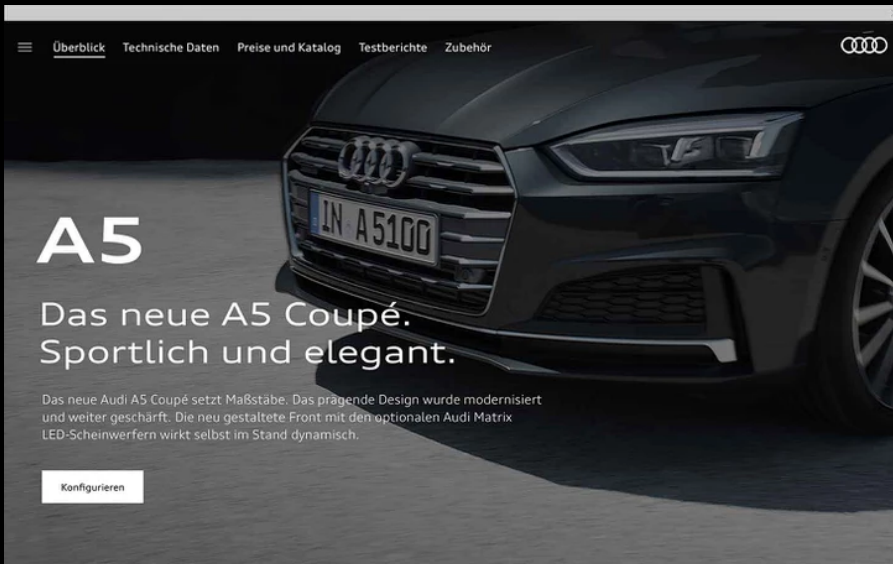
Überblick Technische Daten Preise und Katalog Testberichte Zubehör

IN A5100

A5

Das neue A5 Coupé. Sportlich und elegant.

Das neue Audi A5 Coupé setzt Maßstäbe. Das prägende Design wurde modernisiert und weiter geschärft. Die neu gestaltete Front mit den optionalen Audi Matrix LED-Scheinwerfern wirkt selbst im Stand dynamisch.

Konfigurieren